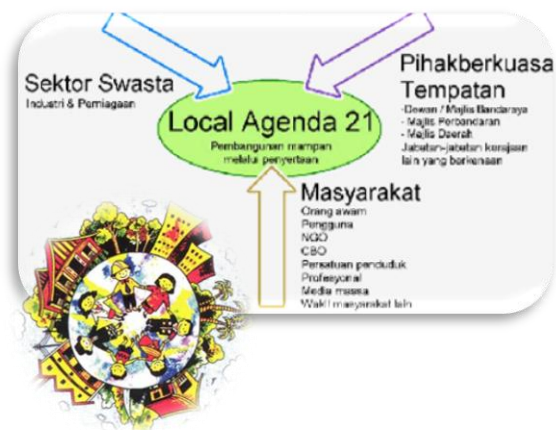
Sektor Swasta
Industri & Perniagaan

Local Agenda 21
Pembangunan mampan melalui penyertaan

Pihakberkuasa Tempatan
-Dewan / Majlis Bandaraya
- Majlis Perbandaran
- Majlis Daerah
Jabatan-jabatan kerajaan lain yang berkenaan

Masyarakat
Orang awam
Pengguna
NGO
CBO
Persatuan penduduk
Profesional
Media massa
Wakil masyarakat lain